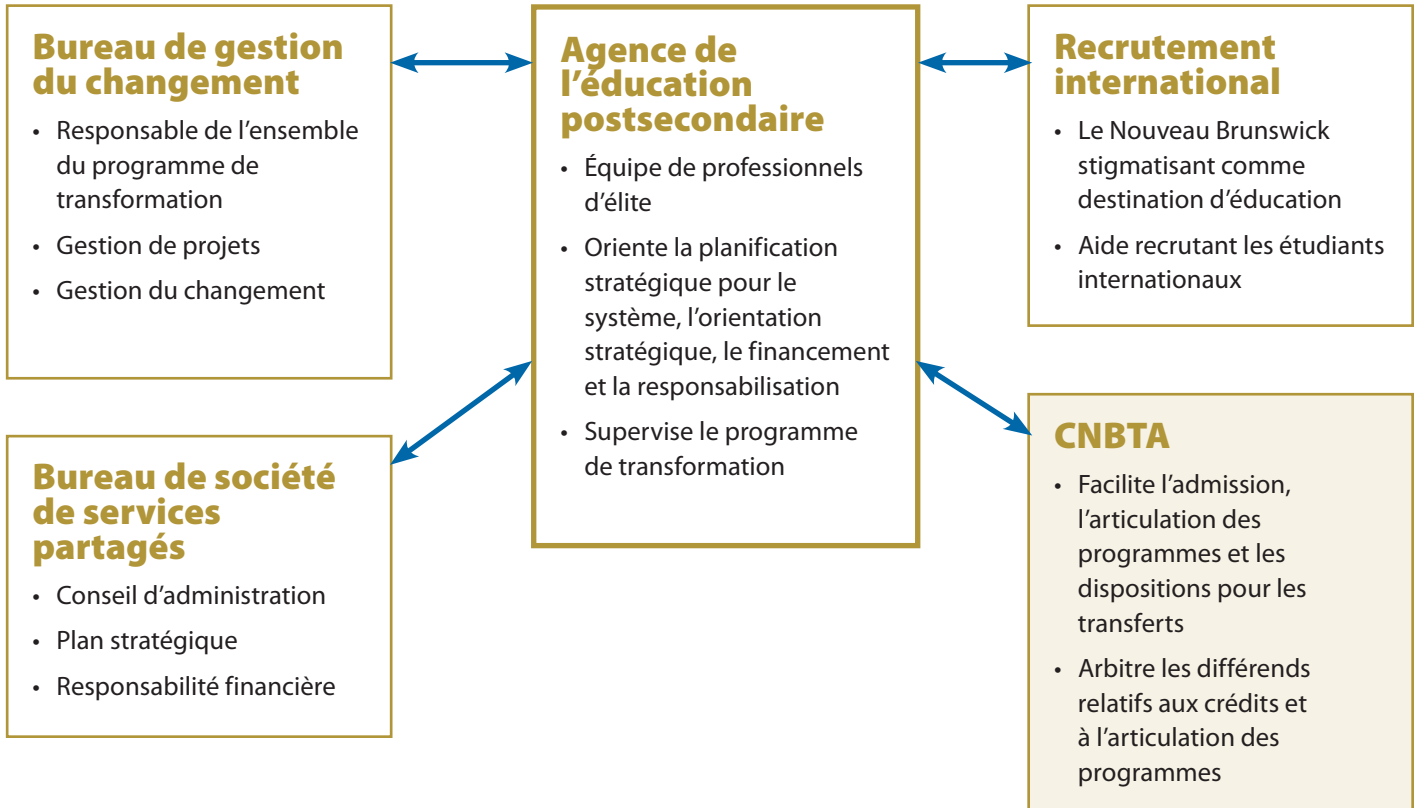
Bureau de gestion du changement

- Responsable de l’ensemble du programme de transformation
- Gestion de projets
- Gestion du changement

Bureau de société de services partagés

- Conseil d’administration
- Plan stratégique
- Responsabilité financière

Agence de l’éducation postsecondaire

- Équipe de professionnels d’élite
- Oriente la planification stratégique pour le système, l’orientation stratégique, le financement et la responsabilisation
- Supervise le programme de transformation

Recrutement international

- Le Nouveau Brunswick stigmatisant comme destination d’éducation
- Aide recrutant les étudiants internationaux

CNBTA

- Facilite l’admission, l’articulation des programmes et les dispositions pour les transferts
- Arbitre les différends relatifs aux crédits et à l’articulation des programmes